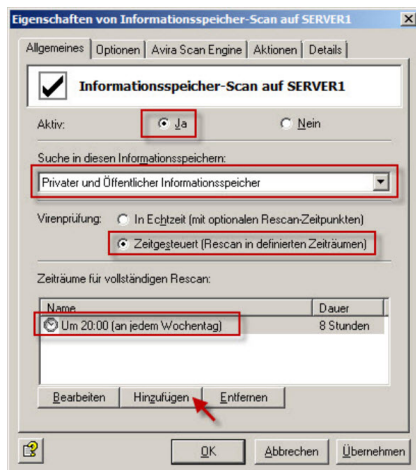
Eigenschaften von Informationsspeicher-Scan auf SERVER1

Allgemeines | Optionen | Avira Scan Engine | Aktionen | Details

Informationsspeicher-Scan auf SERVER1

Aktiv: Ja Nein

Suche in diesen Informationsspeichern:

Privater und Öffentlicher Informationsspeicher

Virenprüfung: In Echtzeit (mit optionalen Rescan-Zeitpunkten)

Zeitgesteuert (Rescan in definierten Zeiträumen)

Zeiträume für vollständigen Rescan:

| Name | Dauer |
|---|---|
| Um 20:00 (an jedem Wochentag) | 8 Stunden |

Bearbeiten Hinzufügen Entfernen

OK Abbrechen Übernehmen